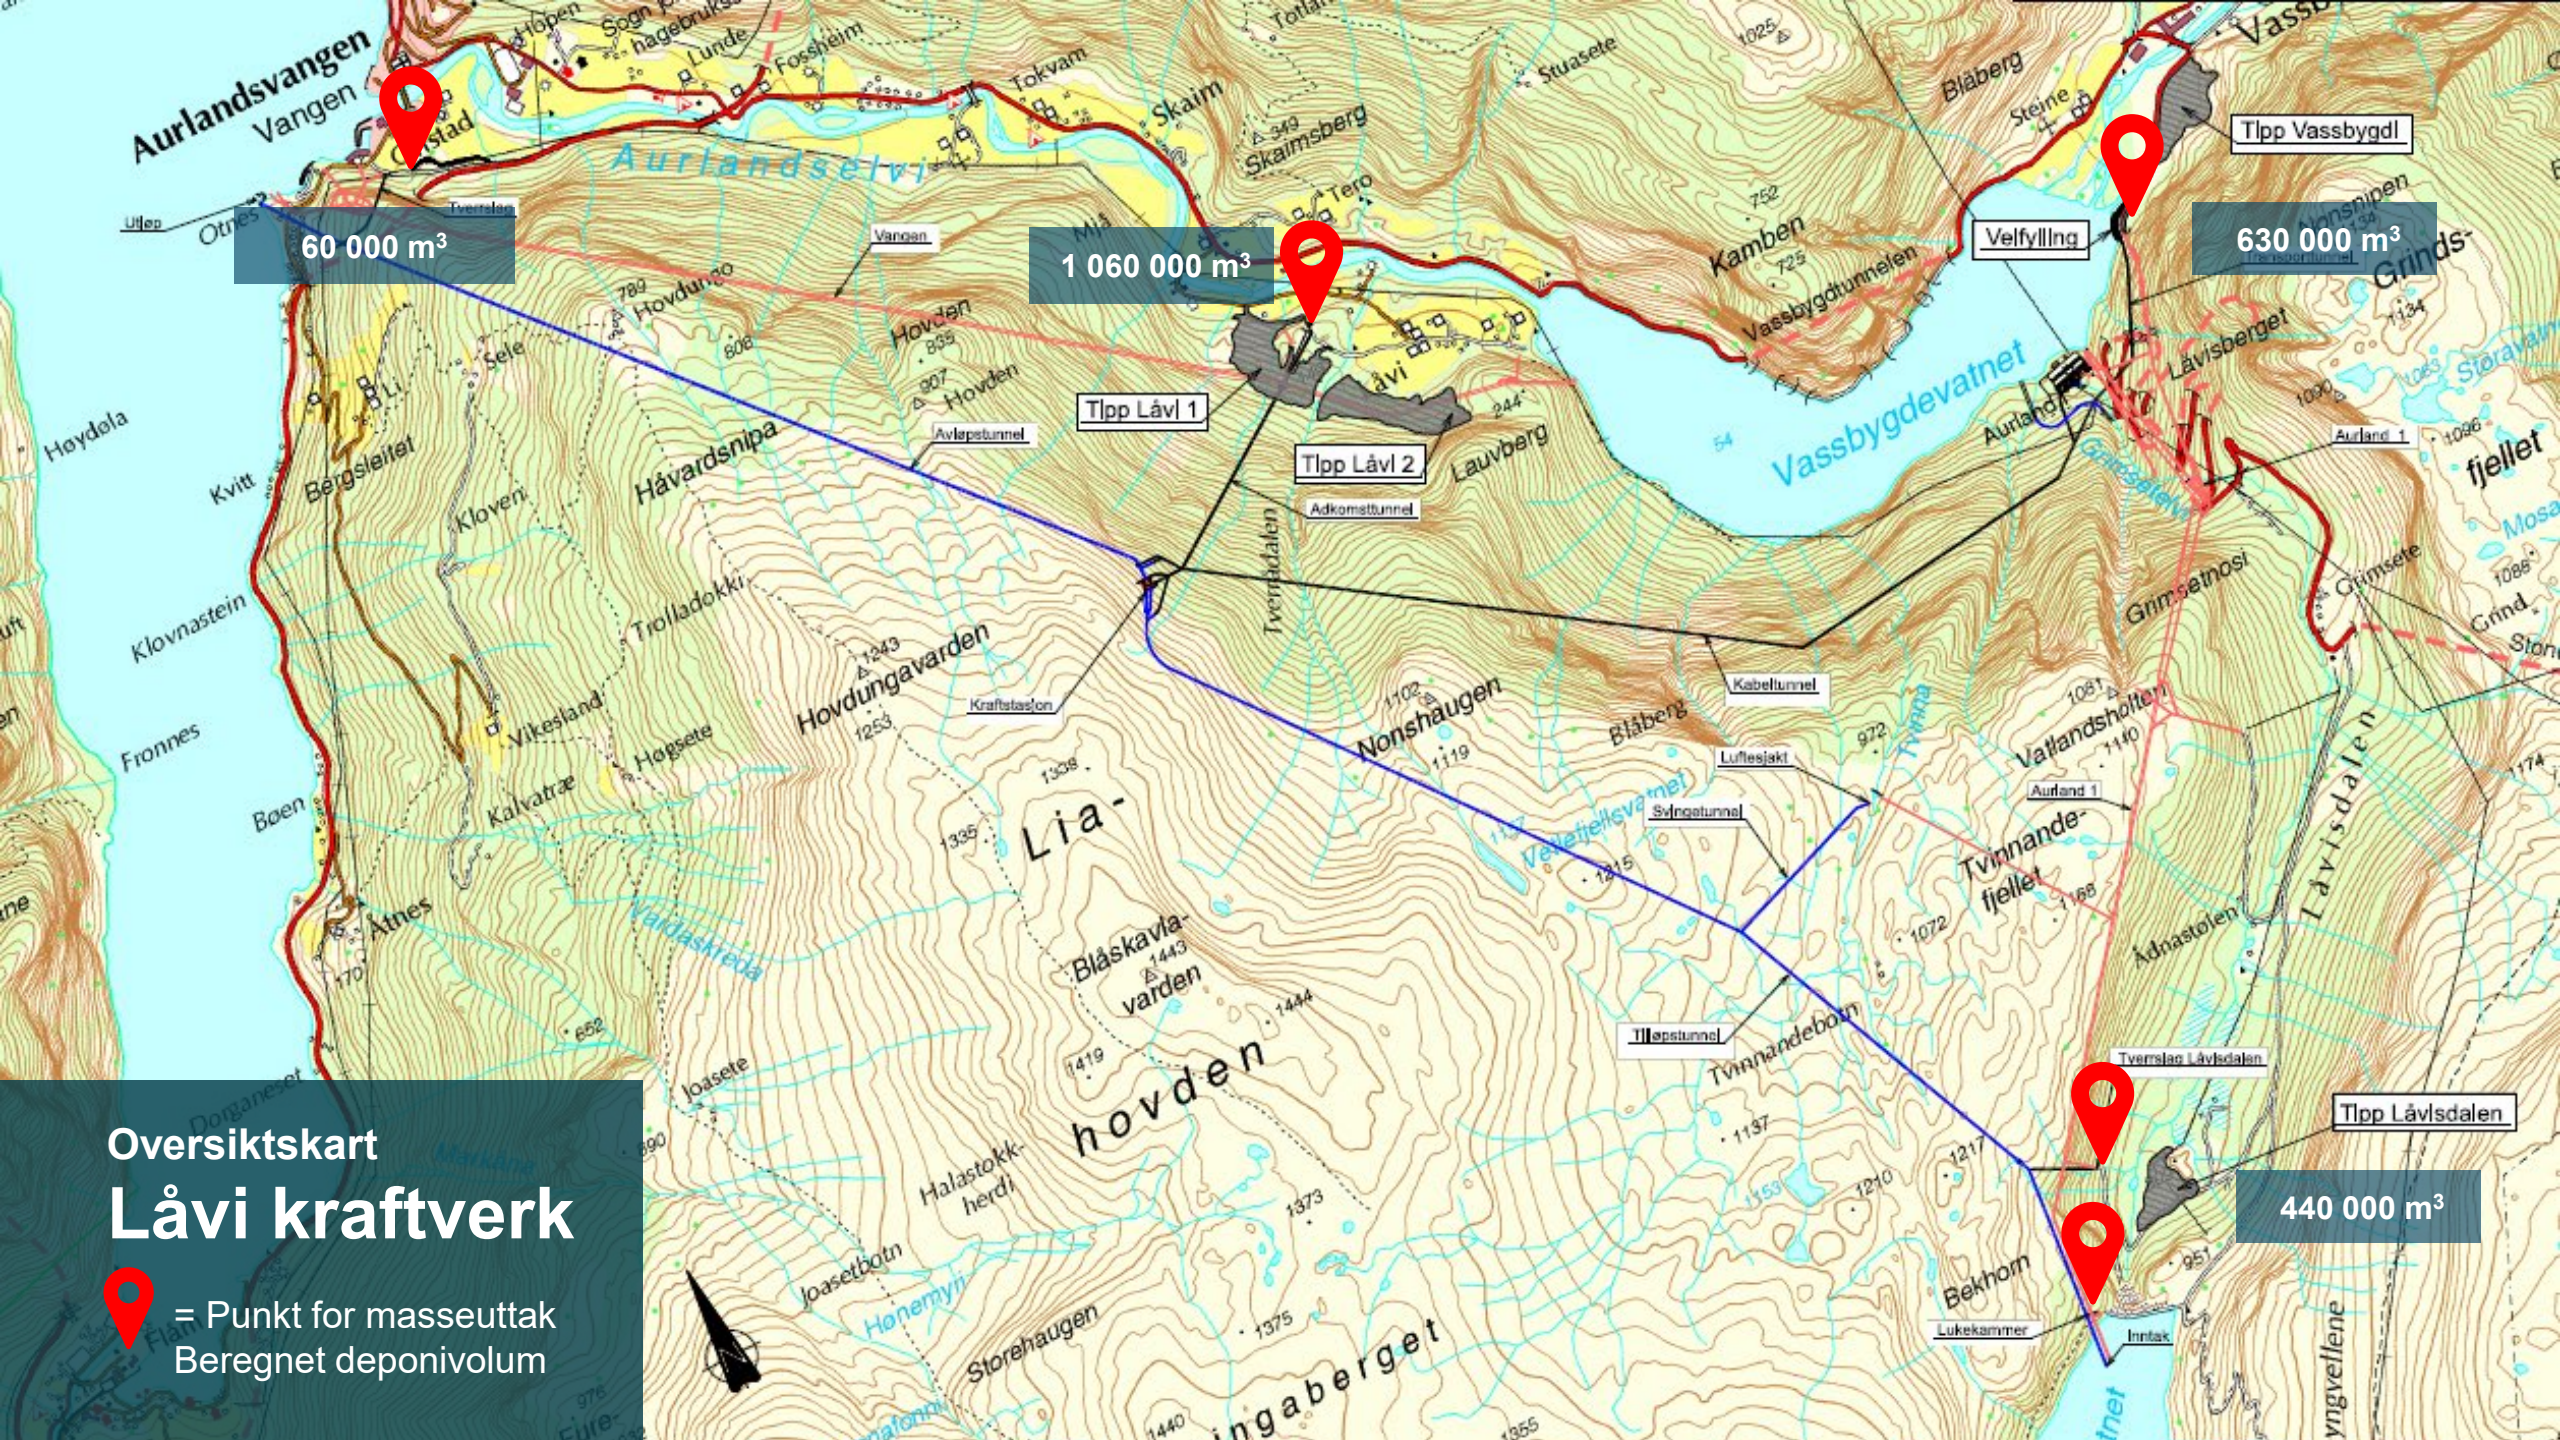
Aurlandsvangen
Vangen
Aurlandselvi
Skaim
Skaimsberg
Tokvam
Fossheim
Lunde
Hopen
Stuasete
Blaberg
Steine
Kamben
Vassbygdtunnelen
Tipp Vassbygdl
Velfylling
Vassbygdevatnet
Aurland
Låvisberget
Grinds-
fjellet
Aurland 1
60 000 m$^3$
1 060 000 m$^3$
630 000 m$^3$
440 000 m$^3$
Utløp
Otnes
Tverrslag
Vangen
Hovdungo
Hovden
Hovden
Låvi
Lauvberg
Tipp Låvi 1
Tipp Låvi 2
Adkomsttunnel
Avløpstunnel
Håvardsnipa
Høydøla
Kvitt
Bergsleitet
Kloven
Trolladokki
Klovnastein
Fronnes
Vikesland
Høgsete
Kalvatræ
Bøen
Atnes
Hovdungavarden
Kraftstasjon
Tverrdalen
Kabeltunnel
Nonshaugen
Blåberg
Grimsetnosi
Vatlandsholten
Luftesjakt
Svingetunnel
Vetlefjellsvatnet
Tvinna
Aurland 1
Tvinnande-
fjellet
Lia-
hovden
Blåskavla-
varden
Tilløpstunnel
Tvinnandebotn
Tverrslag Låvisdalen
Tipp Låvisdalen
Låvisdalen
Ådnastølen
Bekhorn
Lukekammer
Inntak
Halastokk-
herdi
Joasete
Joasetbotn
Storehaugen
Hønemyri
ingaberget
Oversiktskart
Låvi kraftverk
= Punkt for masseuttak
Beregnet deponivolum